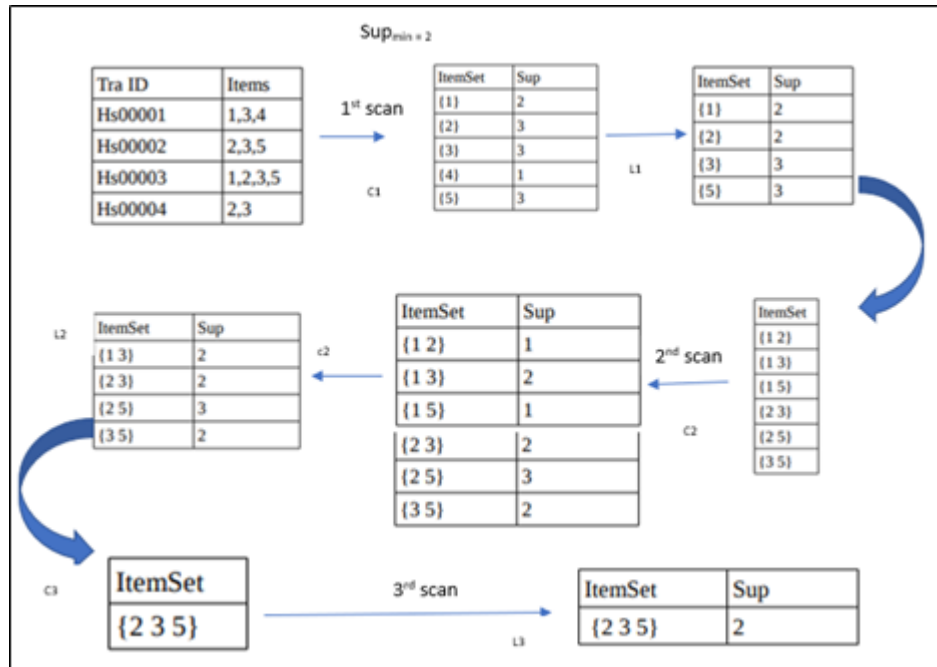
$Sup_{min = 2}$

| Tra ID | Items |
|---|---|
| Hs00001 | 1,3,4 |
| Hs00002 | 2,3,5 |
| Hs00003 | 1,2,3,5 |
| Hs00004 | 2,3 |

1st scan

C1

| ItemSet | Sup |
|---|---|
| {1} | 2 |
| {2} | 3 |
| {3} | 3 |
| {4} | 1 |
| {5} | 3 |

L1

| ItemSet | Sup |
|---|---|
| {1} | 2 |
| {2} | 2 |
| {3} | 3 |
| {5} | 3 |

| ItemSet |
|---|
| {1 2} |
| {1 3} |
| {1 5} |
| {2 3} |
| {2 5} |
| {3 5} |

C2

2nd scan

| ItemSet | Sup |
|---|---|
| {1 2} | 1 |
| {1 3} | 2 |
| {1 5} | 1 |
| {2 3} | 2 |
| {2 5} | 3 |
| {3 5} | 2 |

c2

L2

| ItemSet | Sup |
|---|---|
| {1 3} | 2 |
| {2 3} | 2 |
| {2 5} | 3 |
| {3 5} | 2 |

C3

| ItemSet |
|---|
| {2 3 5} |

3rd scan

L3

| ItemSet | Sup |
|---|---|
| {2 3 5} | 2 |